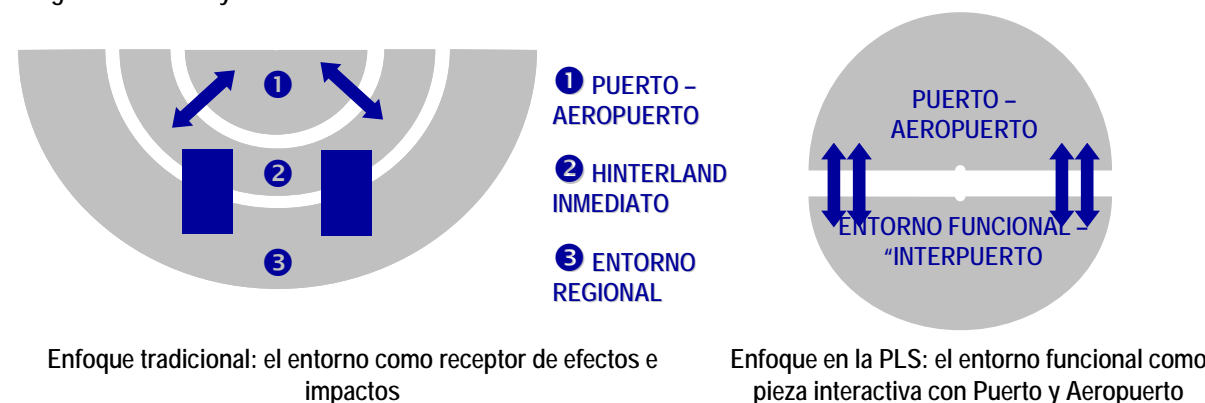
➊

➋

➌

➊ PUERTO – AEROPUERTO

➋ HINTERLAND INMEDIATO

➌ ENTORNO REGIONAL

PUERTO – AEROPUERTO

ENTORNO FUNCIONAL – "INTERPUERTO

Enfoque tradicional: el entorno como receptor de efectos e impactos

Enfoque en la PLS: el entorno funcional como pieza interactiva con Puerto y Aeropuerto